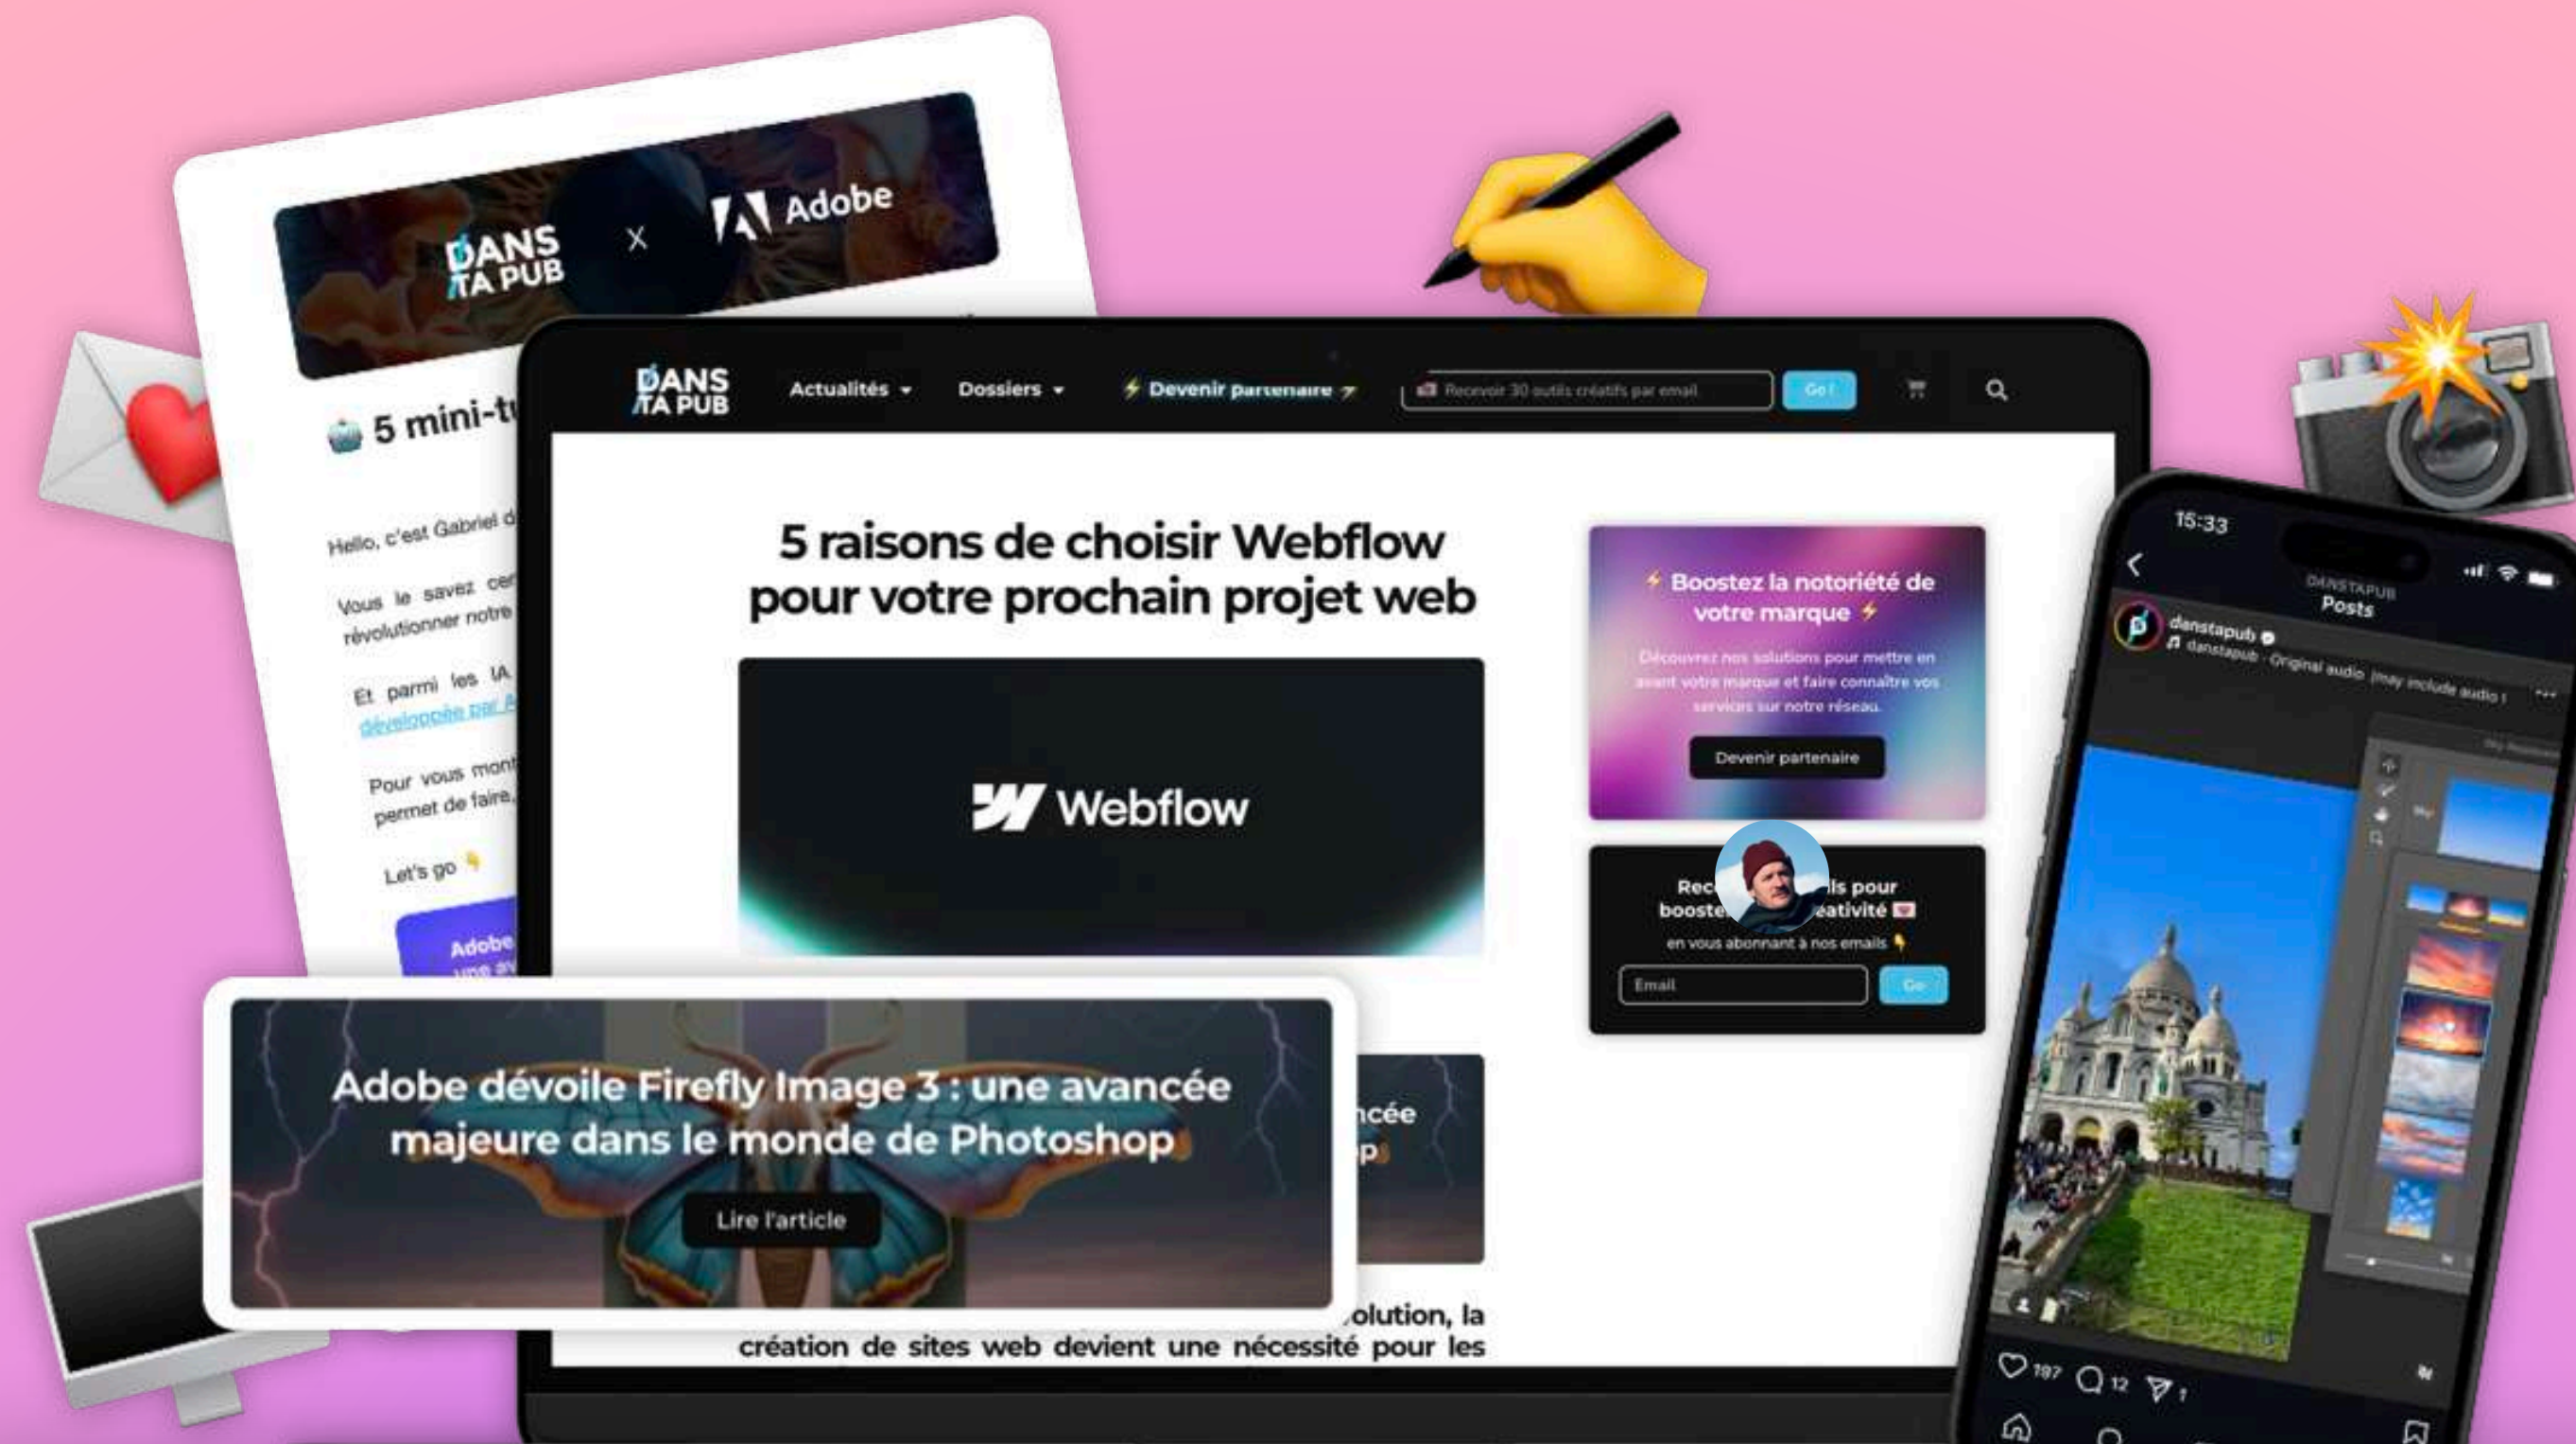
DANS TA PUB x Adobe

5 mini-t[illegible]

Hello, c'est Gabriel d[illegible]

Vous le savez cer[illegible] révolutionner notre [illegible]

Et parmi les IA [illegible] développée par A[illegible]

Pour vous mon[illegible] permet de faire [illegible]

Let's go 👇

Adobe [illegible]

DANS TA PUB Actualités Dossiers ⚡ Devenir partenaire ⚡ Recevoir 30 outils créatifs par email Go !

5 raisons de choisir Webflow pour votre prochain projet web

Webflow

⚡ Boostez la notoriété de votre marque ⚡

Découvrez nos solutions pour mettre en avant votre marque et faire connaître vos services sur notre réseau.

Devenir partenaire

Rec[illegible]ls pour booste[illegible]éativité en vous abonnant à nos emails 👇

Email Go

Adobe dévoile Firefly Image 3 : une avancée majeure dans le monde de Photoshop

Lire l'article

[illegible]ncée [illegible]p

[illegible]olution, la création de sites web devient une nécessité pour les

15:33

DANSTAPUB Posts

danstapub
danstapub · Original audio (may include audio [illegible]

197 12 1